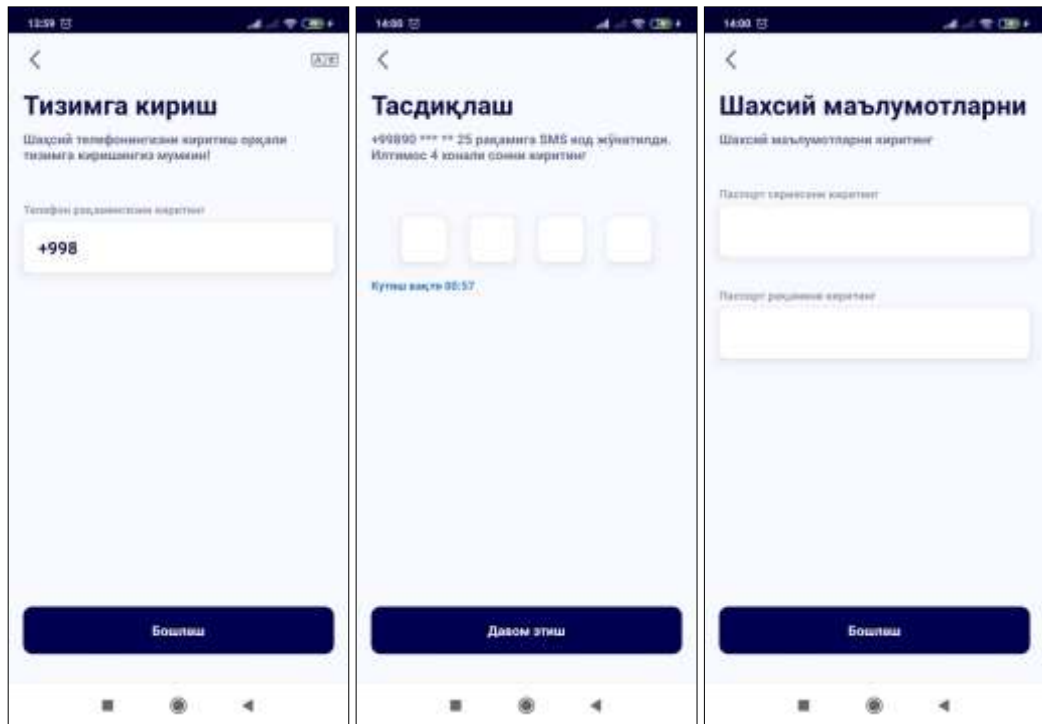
13:59

Тизимга кириш

Шахсий телефонингизни киритиш орқали тизимга киришингиз мумкин!

Телефон рақамингизни киритинг

+998

Бошлаш

14:00

Тасдиқлаш

+99890 *** ** 25 рақамига SMS код жўнатилди. Илтимос 4 хонали сонни киритинг

Кутиш вақти 00:57

Давом этиш

14:00

Шахсий маълумотларни

Шахсий маълумотларни киритинг

Паспорт сериясини киритинг

Паспорт рақамини киритинг

Бошлаш